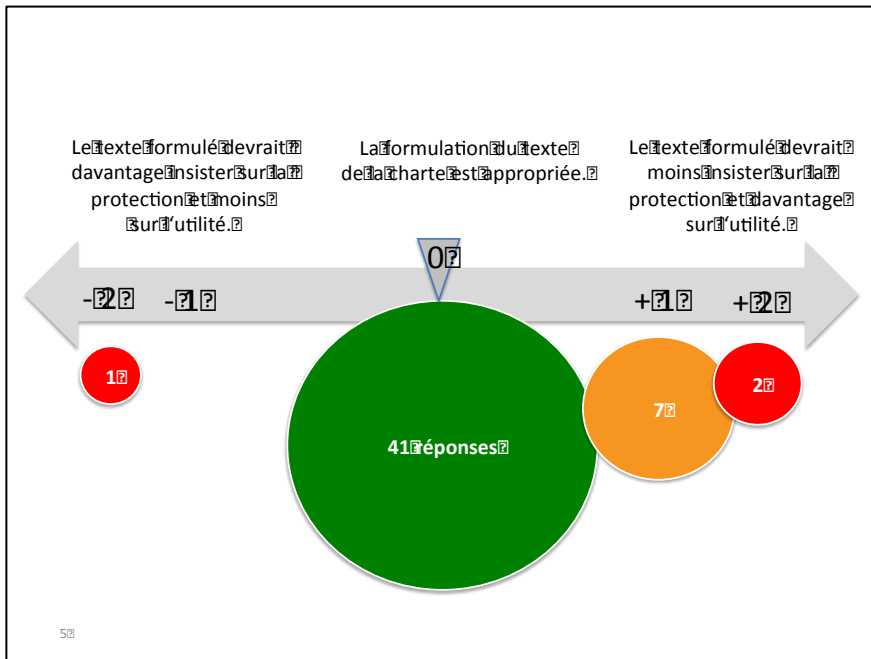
Le texte formulé devrait davantage insister sur la protection et moins sur l'utilité.

La formulation du texte de la charte est appropriée.

Le texte formulé devrait moins insister sur la protection et davantage sur l'utilité.

0

-2 -1 +1 +2

1

41 réponses

7

2

5